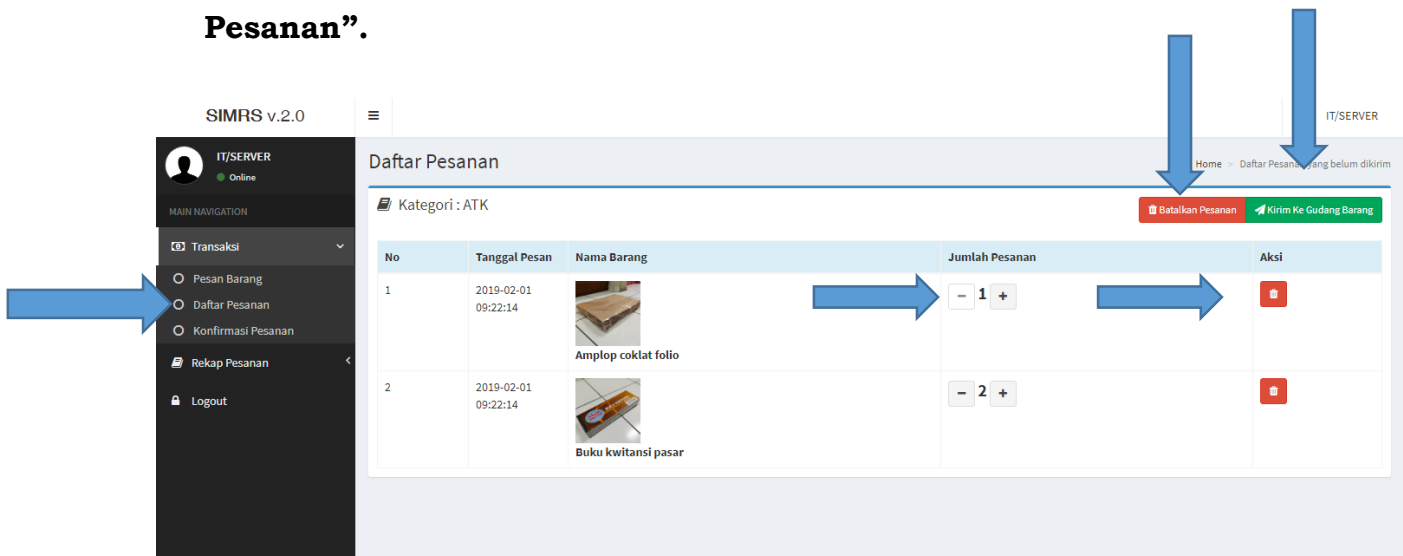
Pesanan".

SIMRS v.2.0

≡

IT/SERVER

IT/SERVER
Online

MAIN NAVIGATION

Transaksi

Pesan Barang
Daftar Pesanan
Konfirmasi Pesanan

Rekap Pesanan

Logout

Daftar Pesanan

Home > Daftar Pesanan yang belum dikirim

Kategori : ATK

Batalkan Pesanan
Kirim Ke Gudang Barang

| No | Tanggal Pesan | Nama Barang | Jumlah Pesanan | Aksi |
|---|---|---|---|---|
| 1 | 2019-02-01 09:22:14 | Amplop coklat folio | − 1 + | |
| 2 | 2019-02-01 09:22:14 | Buku kwitansi pasar | − 2 + | |